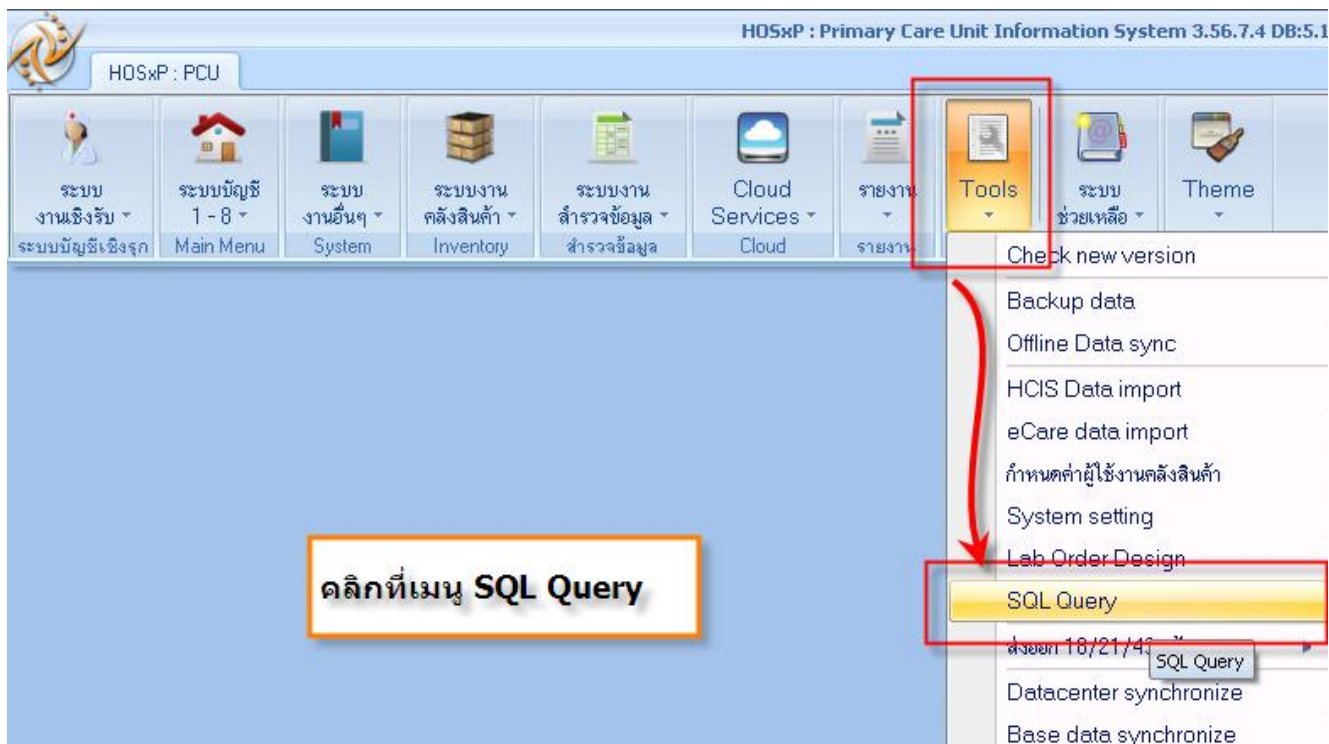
HOSxP : Primary Care Unit Information System 3.56.7.4 DB:5.1

HOSxP : PCU

ระบบ งานเชิงรับ

ระบบบัญชี 1 - 8

ระบบ งานอื่นๆ

ระบบงาน คลังสินค้า

ระบบงาน สำรวจข้อมูล

Cloud Services

รายงาน

Tools

ระบบ ช่วยเหลือ

Theme

ระบบบัญชีเชิงรุก

Main Menu

System

Inventory

สำรวจข้อมูล

Cloud

รายงาน

Check new version

Backup data

Offline Data sync

HCIS Data import

eCare data import

กำหนดค่าผู้ใช้งานคลังสินค้า

System setting

Lab Order Design

SQL Query

ส่งออก 18/21/4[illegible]

SQL Query

Datacenter synchronize

Base data synchronize

คลิกที่เมนู SQL Query